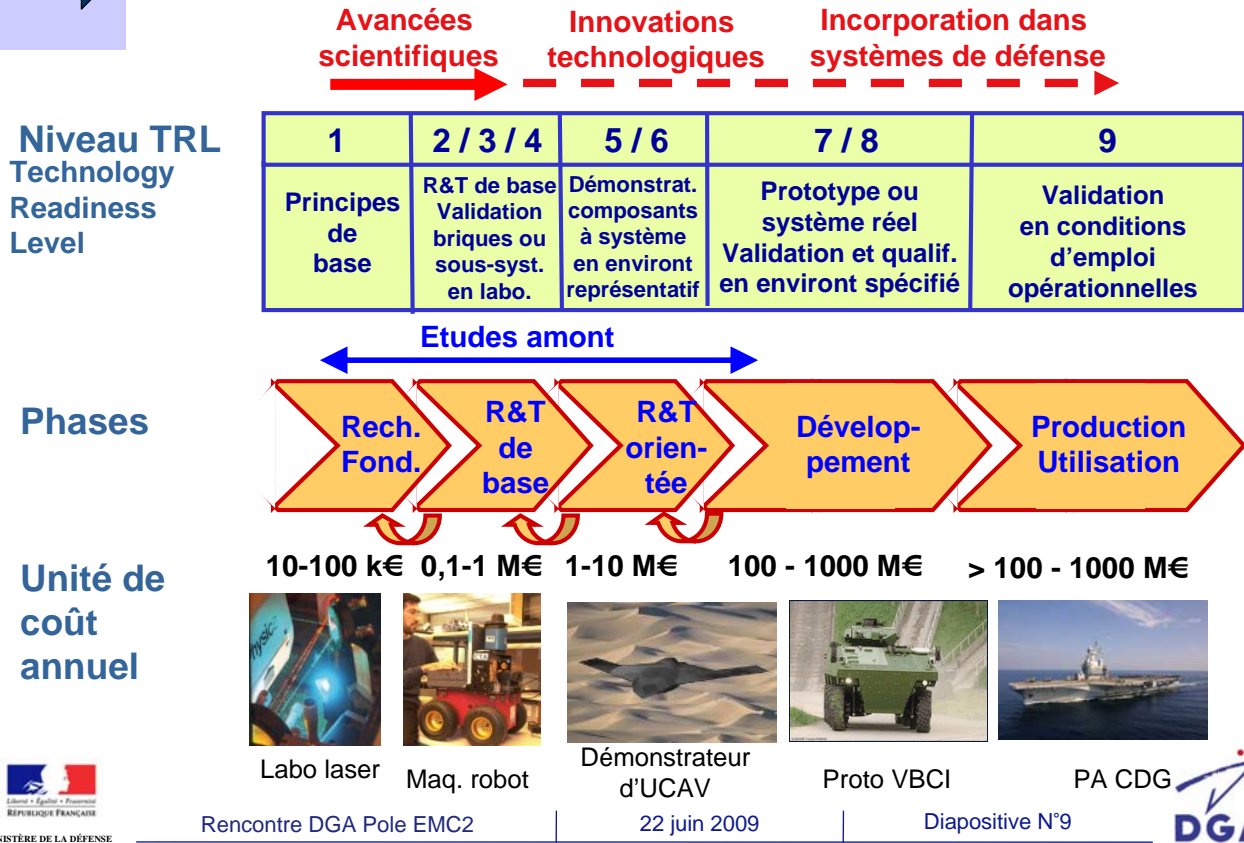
Avancées scientifiques

Innovations technologiques

Incorporation dans systèmes de défense

Niveau TRL
Technology Readiness Level

| 1 | 2 / 3 / 4 | 5 / 6 | 7 / 8 | 9 |
|---|---|---|---|---|
| Principes de base | R&T de base Validation briques ou sous-syst. en labo. | Démonstrat. composants à système en environt représentatif | Prototype ou système réel Validation et qualif. en environt spécifié | Validation en conditions d'emploi opérationnelles |

Etudes amont

Phases

Rech. Fond.

R&T de base

R&T orien-tée

Dévelop-pement

Production Utilisation

Unité de coût annuel

10-100 k€

0,1-1 M€

1-10 M€

100 - 1000 M€

> 100 - 1000 M€

Labo laser

Maq. robot

Démonstrateur d'UCAV

Proto VBCI

PA CDG

Liberté • Égalité • Fraternité
RÉPUBLIQUE FRANÇAISE
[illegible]NISTÈRE DE LA DÉFENSE

Rencontre DGA Pole EMC2

22 juin 2009

Diapositive N°9

DG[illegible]